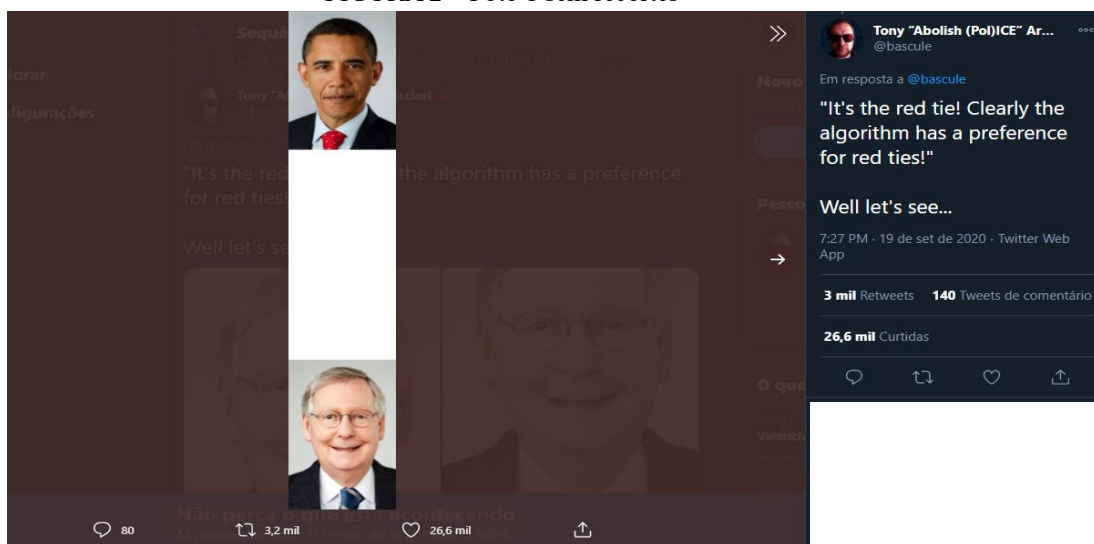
Tony "Abolish (Pol)ICE" Ar...
@bascule

Em resposta a @bascule

"It's the red tie! Clearly the algorithm has a preference for red ties!"

Well let's see...

7:27 PM · 19 de set de 2020 · Twitter Web App

3 mil Retweets 140 Tweets de comentário

26,6 mil Curtidas

80 3,2 mil 26,6 mil

Não perca o que está acontecendo